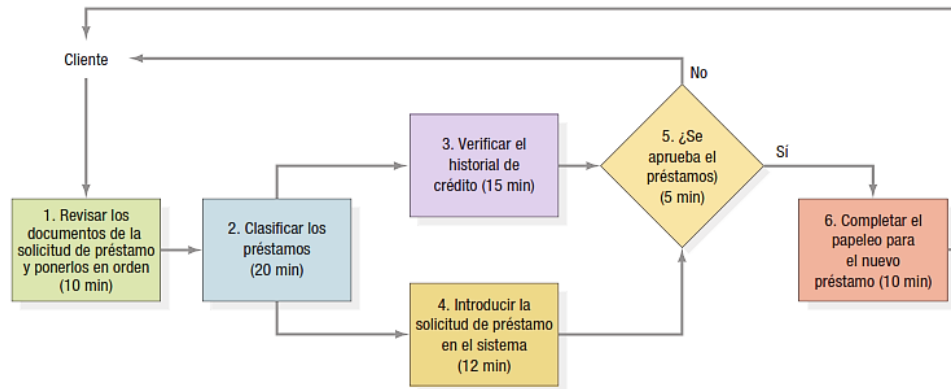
Cliente

No

1. Revisar los documentos de la solicitud de préstamo y ponerlos en orden (10 min)

2. Clasificar los préstamos (20 min)

3. Verificar el historial de crédito (15 min)

4. Introducir la solicitud de préstamo en el sistema (12 min)

5. ¿Se aprueba el préstamos) (5 min)

Sí

6. Completar el papeleo para el nuevo préstamo (10 min)